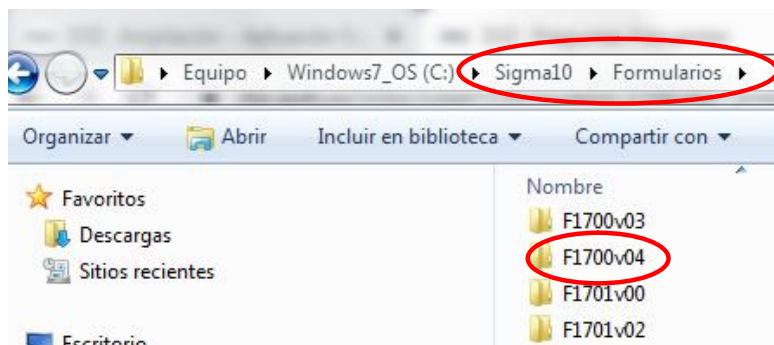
▸ Equipo ▸ Windows7_OS (C:) ▸ Sigma10 ▸ Formularios ▸

Organizar ▾ Abrir Incluir en biblioteca ▾ Compartir con ▾

Favoritos
Descargas
Sitios recientes
Escritorio

Nombre
F1700v03
F1700v04
F1701v00
F1701v02